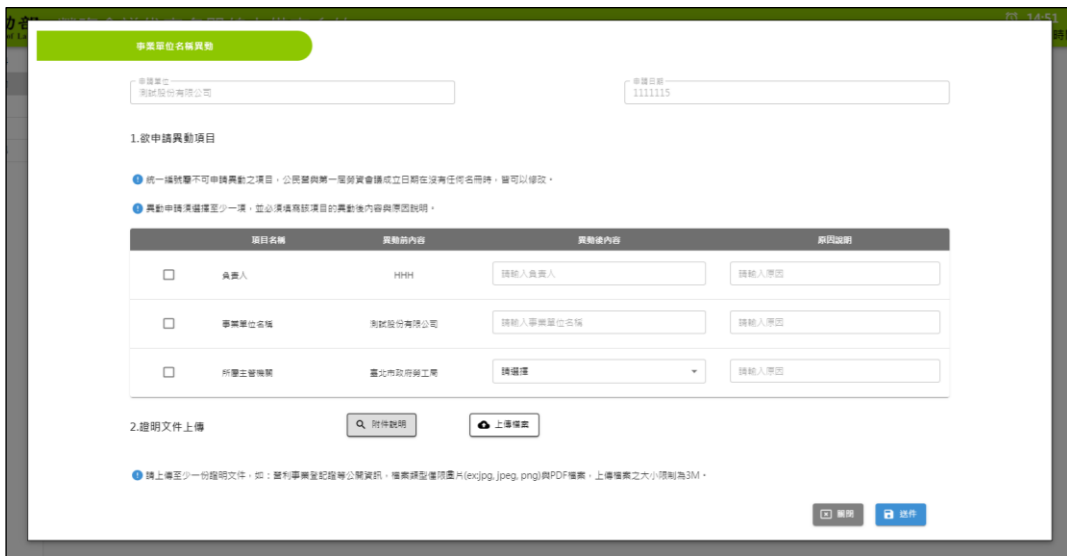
事業單位名稱異動

申請單位
測試股份有限公司

申請日期
1111115

1.欲申請異動項目

統一編號不可申請異動之項目，公民營與第一屆勞資會議成立日期在沒有任何名冊時，皆可以修改。

異動申請須選擇至少一項，並必須填寫該項目的異動後內容與原因說明。

| | 項目名稱 | 異動前內容 | 異動後內容 | 原因說明 |
|---|---|---|---|---|
| ☐ | 負責人 | HHH | 請輸入負責人 | 請輸入原因 |
| ☐ | 事業單位名稱 | 測試股份有限公司 | 請輸入事業單位名稱 | 請輸入原因 |
| ☐ | 所屬主管機關 | 臺北市政府勞工局 | 請選擇 | 請輸入原因 |

2.證明文件上傳

附件說明

上傳檔案

請上傳至少一份證明文件，如：營利事業登記證等公開資訊，檔案類型僅限圖片(ex:jpg, jpeg, png)與PDF檔案，上傳檔案之大小限制為3M。

關閉

送件

14:51